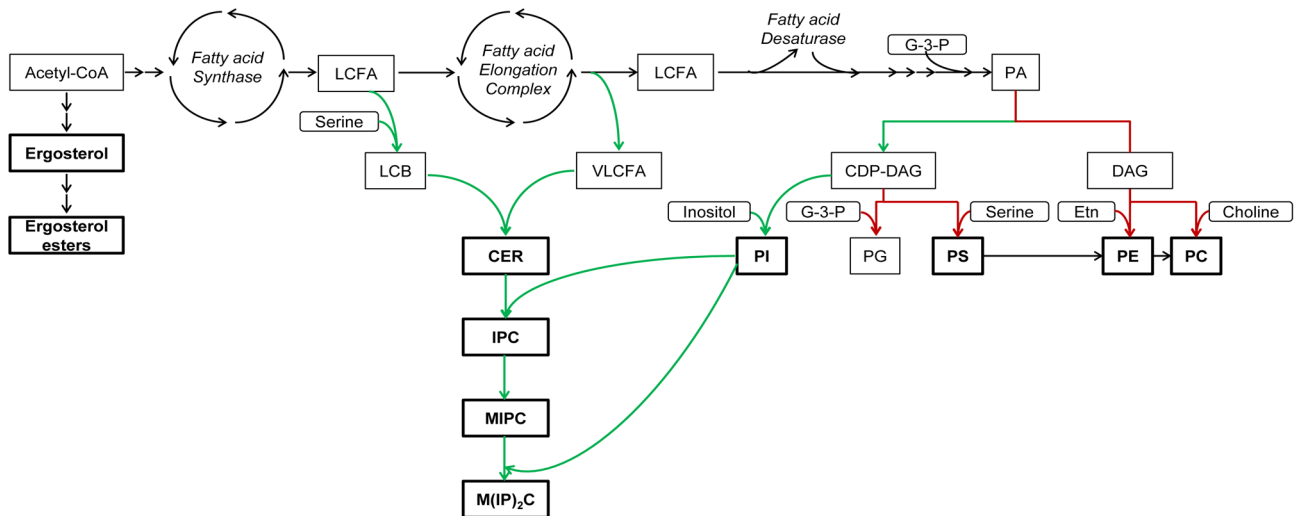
Acetyl-CoA

Fatty acid Synthase

LCFA

Fatty acid Elongation Complex

LCFA

Fatty acid Desaturase

G-3-P

PA

Ergosterol

Ergosterol esters

Serine

LCB

VLCFA

CDP-DAG

DAG

Inositol

G-3-P

Serine

Etn

Choline

CER

PI

PG

PS

PE

PC

IPC

MIPC

M(IP)$_2$C